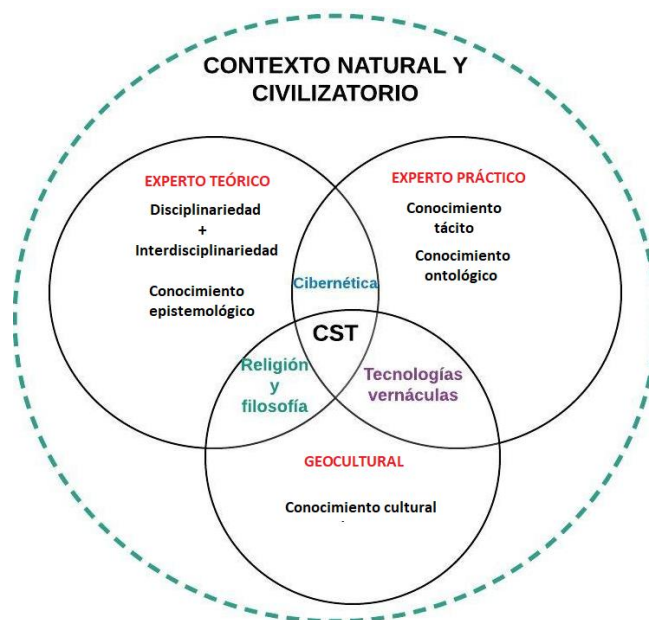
CONTEXTO NATURAL Y CIVILIZATORIO

EXPERTO TEÓRICO

Disciplinariedad
+
Interdisciplinariedad

Conocimiento epistemológico

EXPERTO PRÁCTICO

Conocimiento tácito

Conocimiento ontológico

Cibernética

CST

Religión y filosofía

Tecnologías vernáculas

GEOCULTURAL

Conocimiento cultural